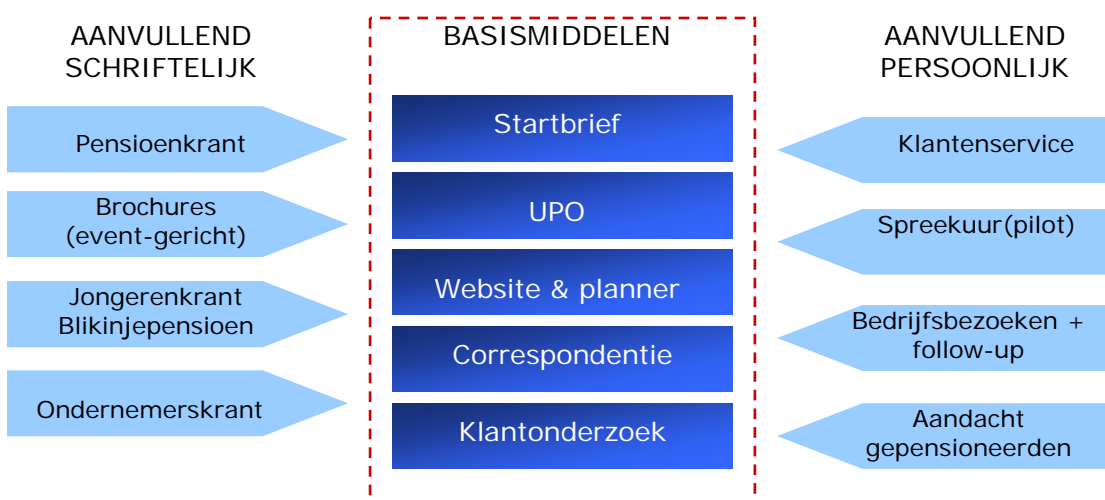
AANVULLEND SCHRIFTELIJK

Pensioenkrant

Brochures (event-gericht)

Jongerenkrant Blikinjepensioen

Ondernemerskrant

BASISMIDDELEN

Startbrief

UPO

Website & planner

Correspondentie

Klantonderzoek

AANVULLEND PERSOONLIJK

Klantenservice

Spreekuur(pilot)

Bedrijfsbezoeken + follow-up

Aandacht gepensioneerden